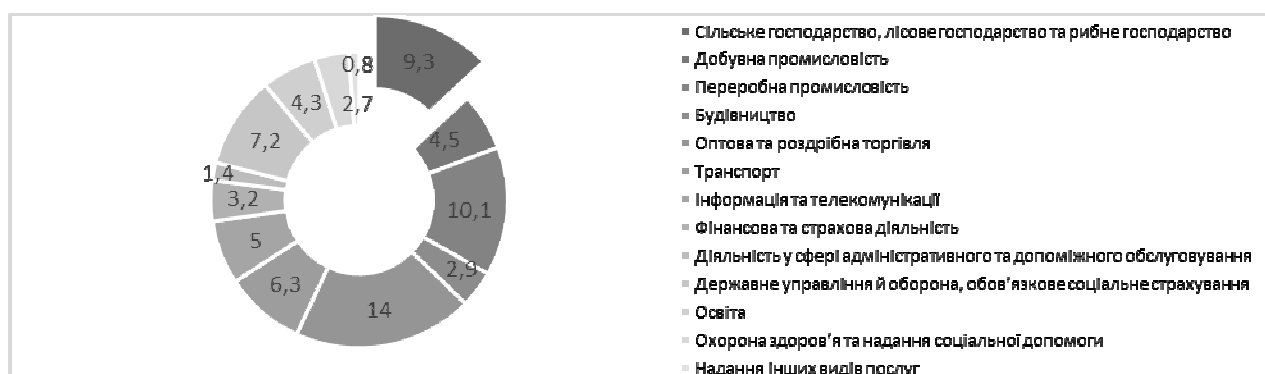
9,3
4,5
10,1
2,9
14
6,3
5
3,2
1,4
7,2
4,3
2,7
0,8

Сільське господарство, лісове господарство та рибне господарство
Добувна промисловість
Переробна промисловість
Будівництво
Оптова та роздрібна торгівля
Транспорт
Інформація та телекомунікації
Фінансова та страхова діяльність
Діяльність у сфері адміністративного та допоміжного обслуговування
Державне управління й оборона, обов'язкове соціальне страхування
Освіта
Охорона здоров'я та надання соціальної допомоги
Надання інших видів послуг